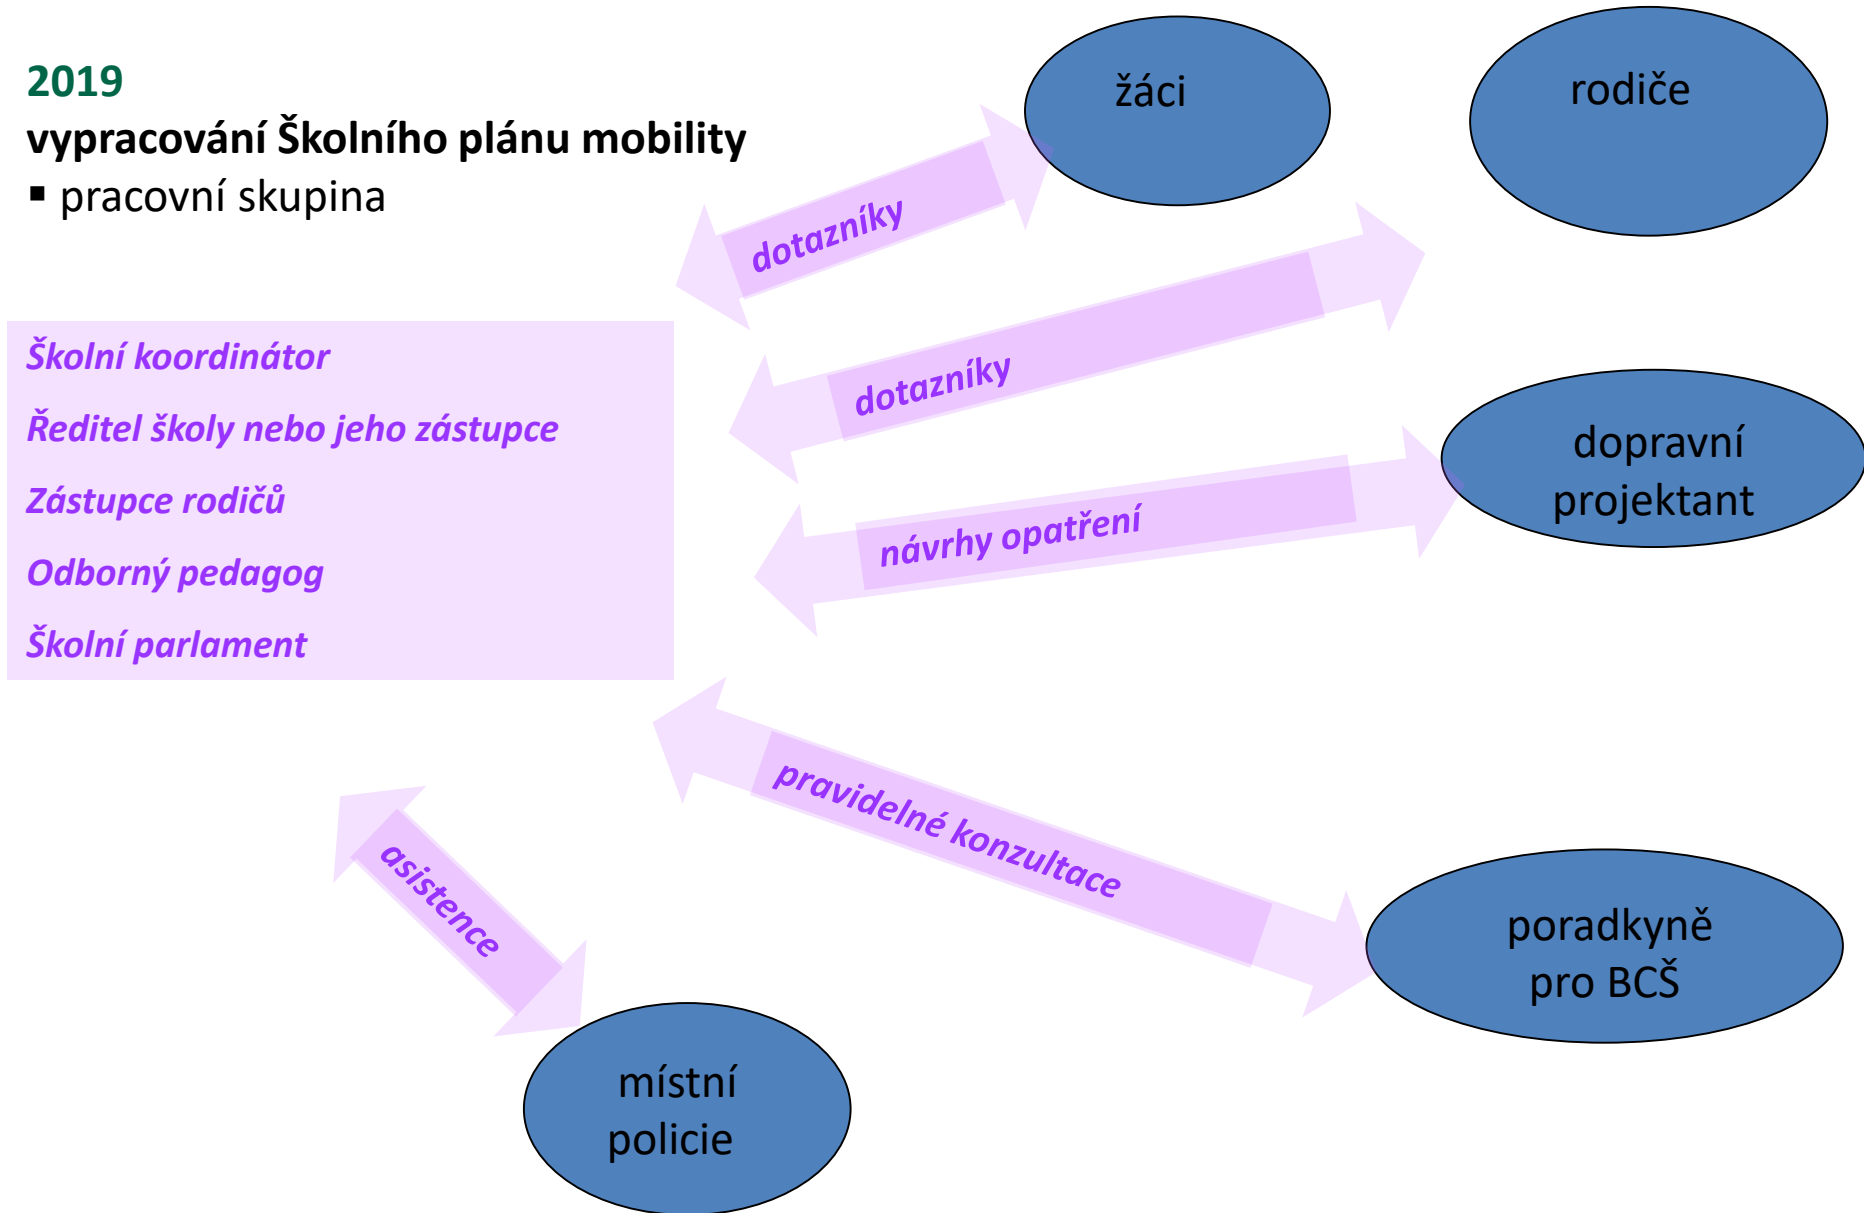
2019
vypracování Školního plánu mobility
▪ pracovní skupina

žáci

rodiče

dotazníky

dotazníky

Školní koordinátor
Ředitel školy nebo jeho zástupce
Zástupce rodičů
Odborný pedagog
Školní parlament

dopravní projektant

návrhy opatření

pravidelné konzultace

asistence

poradkyně pro BCŠ

místní policie